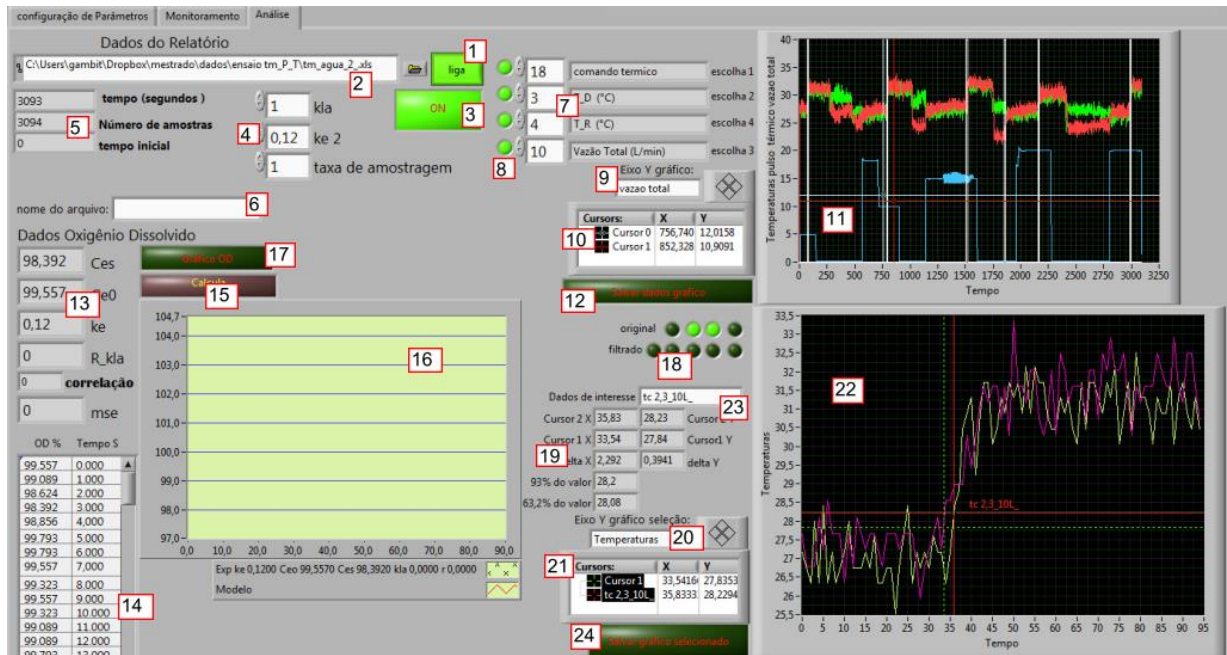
configuração de Parâmetros | Monitoramento | Análise

Dados do Relatório

C:\Users\gambit\Dropbox\mestrado\dados\ensaio tm_P_T\tm_agua_2_.xls

1 liga

2

3 ON

3093 tempo (segundos )

3094 Número de amostras

0 tempo inicial

5

4

1 kla

0,12 ke 2

1 taxa de amostragem

18 comando termico escolha 1

3 T_D (°C) escolha 2

4 T_R (°C) escolha 4

10 Vazão Total (L/min) escolha 3

7

8

9 Eixo Y gráfico:

vazao total

nome do arquivo:

6

Dados Oxigênio Dissolvido

98,392 Ces

99,557 Ce0

13

0,12 ke

0 R_kla

0 correlação

0 mse

17 Gráfico OD

15 Calcula

16

| OD % | Tempo S |
|---|---|
| 99.557 | 0.000 |
| 99.089 | 1.000 |
| 98.624 | 2.000 |
| 98.392 | 3.000 |
| 98,856 | 4,000 |
| 99.793 | 5.000 |
| 99.793 | 6.000 |
| 99,557 | 7,000 |
| 99.323 | 8.000 |
| 99.557 | 9.000 |
| 99.323 | 10.000 |
| 99.089 | 11.000 |
| 99.089 | 12.000 |

14

104,7 104,0 103,0 102,0 101,0 100,0 99,0 98,0 97,0

0,0 10,0 20,0 30,0 40,0 50,0 60,0 70,0 80,0 90,0

Exp ke 0,1200 Ceo 99,5570 Ces 98,3920 kla 0,0000 r 0,0000

Modelo

| Cursors: | X | Y |
|---|---|---|
| Cursor 0 | 756,740 | 12,0158 |
| Cursor 1 | 852,328 | 10,9091 |

10

11

Temperaturas pulso térmico vazao total

40 35 30 25 20 15 10 5 0

0 250 500 750 1000 1250 1500 1750 2000 2250 2500 2750 3000 3250

Tempo

12 Salvar dados grafico

original

filtrado

18

Dados de interesse tc 2,3_10L_

23

Cursor 2 X 35,83 28,23 Cursor 2 Y

Cursor 1 X 33,54 27,84 Cursor1 Y

19 delta X 2,292 0,3941 delta Y

93% do valor 28,2

63,2% do valor 28,08

Eixo Y gráfico seleção:

Temperaturas 20

21

| Cursors: | X | Y |
|---|---|---|
| Cursor 1 | 33,5416 | 27,8353 |
| tc 2,3_10L_ | 35,8333 | 28,2294 |

24 Salvar gráfico selecionado

22

tc 2,3_10L_

Temperaturas

33,5 33 32,5 32 31,5 31 30,5 30 29,5 29 28,5 28 27,5 27 26,5 26 25,5

0 5 10 15 20 25 30 35 40 45 50 55 60 65 70 75 80 85 90 95

Tempo